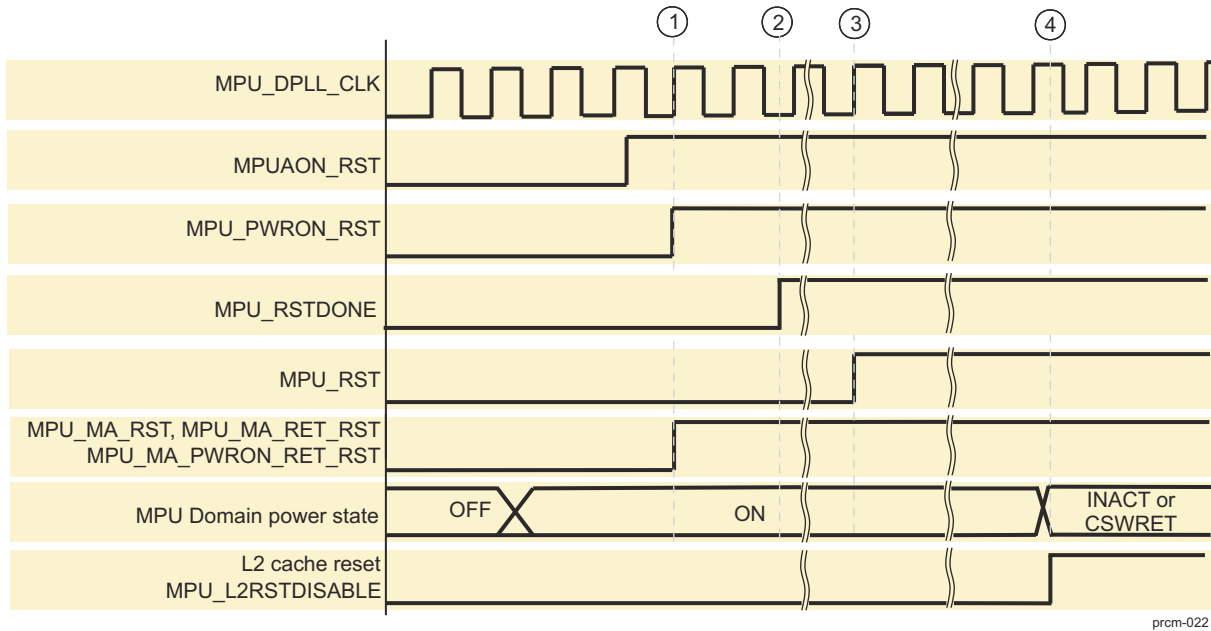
1
2
3
4

MPU_DPLL_CLK

MPUAON_RST

MPU_PWRON_RST

MPU_RSTDONE

MPU_RST

MPU_MA_RST, MPU_MA_RET_RST
MPU_MA_PWRON_RET_RST

MPU Domain power state
OFF
ON
INACT or CSWRET

L2 cache reset
MPU_L2RSTDISABLE

prcm-022